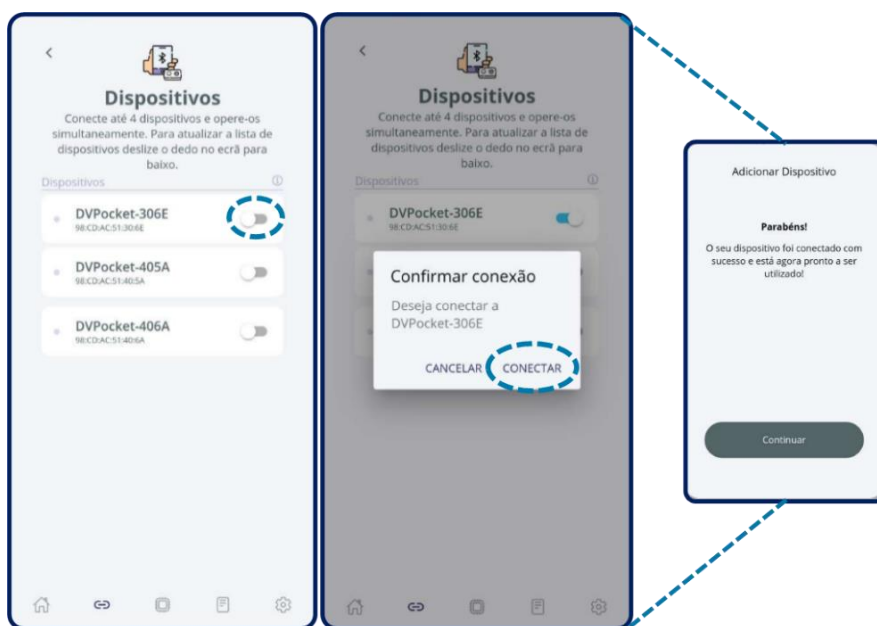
<

Dispositivos

Conecte até 4 dispositivos e opere-os simultaneamente. Para atualizar a lista de dispositivos deslize o dedo no ecrã para baixo.

Dispositivos

DVPocket-306E
98:CD:AC:51:30:6E

DVPocket-405A
98:CD:AC:51:40:5A

DVPocket-406A
98:CD:AC:51:40:6A

<

Dispositivos

Conecte até 4 dispositivos e opere-os simultaneamente. Para atualizar a lista de dispositivos deslize o dedo no ecrã para baixo.

Dispositivos

DVPocket-306E
98:CD:AC:51:30:6E

Confirmar conexão

Deseja conectar a DVPocket-306E

CANCELAR CONECTAR

Adicionar Dispositivo

Parabéns!

O seu dispositivo foi conectado com sucesso e está agora pronto a ser utilizado!

Continuar